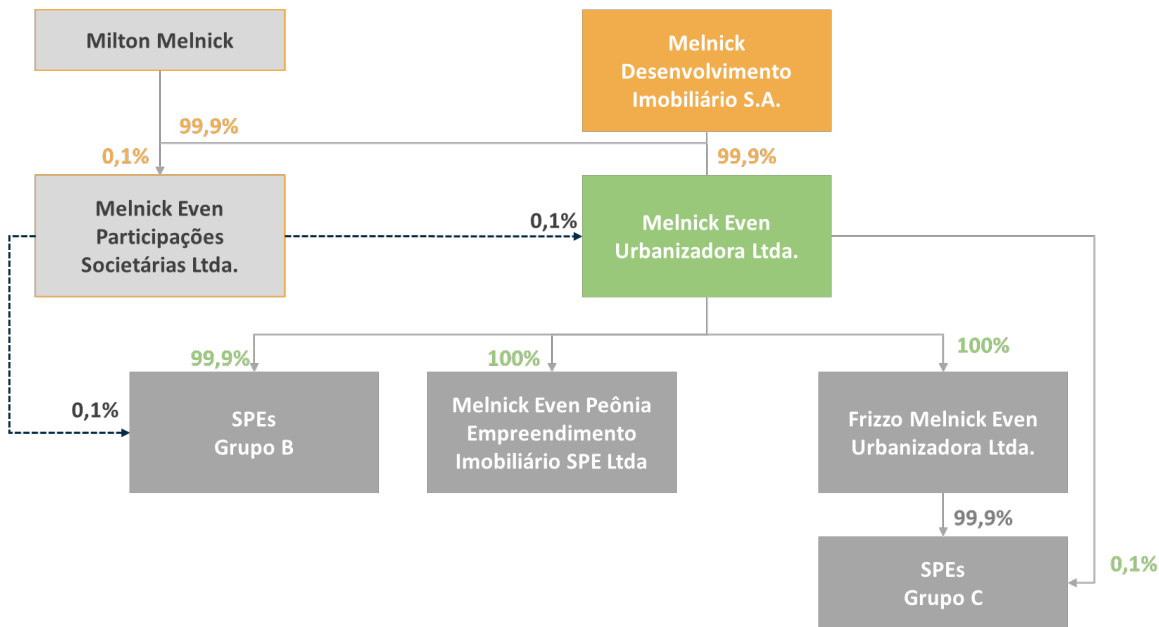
Milton Melnick

Melnick Desenvolvimento Imobiliário S.A.

99,9%

0,1%

99,9%

Melnick Even Participações Societárias Ltda.

0,1%

Melnick Even Urbanizadora Ltda.

99,9%

100%

100%

0,1%

SPEs Grupo B

Melnick Even Peônia Empreendimento Imobiliário SPE Ltda

Frizzo Melnick Even Urbanizadora Ltda.

99,9%

SPEs Grupo C

0,1%